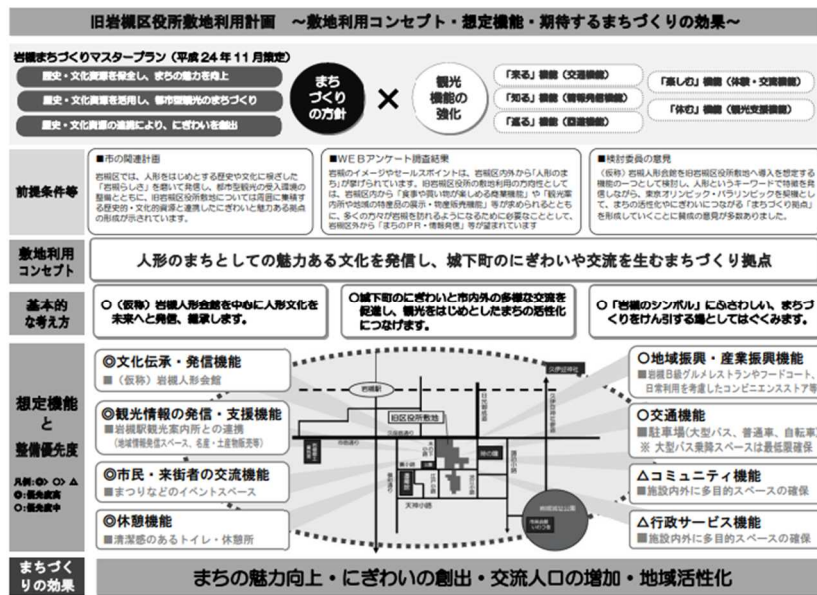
旧岩槻区役所敷地利用計画　～敷地利用コンセプト・想定機能・期待するまちづくりの効果～

岩槻まちづくりマスタープラン（平成24年11月策定）

歴史・文化資源を保全し、まちの魅力を向上

歴史・文化資源を活用し、都市型観光のまちづくり

歴史・文化資源の連携により、にぎわいを創出

まちづくりの方針

×

観光機能の強化

「来る」機能（交通機能）

「知る」機能（情報発信機能）

「巡る」機能（回遊機能）

「楽しむ」機能（体験・交流機能）

「休む」機能（観光支援機能）

前提条件等

■市の関連計画

岩槻区では、人形をはじめとする歴史や文化に根ざした「岩槻らしさ」を磨いて発信し、都市型観光の受入環境の整備とともに、旧岩槻区役所敷地については周辺に集積する歴史的・文化的資源と連携したにぎわいと魅力ある拠点の形成が示されています。

■WEBアンケート調査結果

岩槻のイメージやセールスポイントは、岩槻区内外から「人形のまち」が挙げられています。旧岩槻区役所の敷地利用の方向性としては、岩槻区内から「食事や買い物が楽しめる商業施設」や「観光案内所や地域の特産品の展示・物産販売機能」等が求められるとともに、多くの方々が岩槻を訪れるようになるために必要なこととして、岩槻区外から「まちのPR・情報発信」等が望まれています

■検討委員の意見

（仮称）岩槻人形会館を旧岩槻区役所敷地へ導入を想定する機能の一つとして検討し、人形というキーワードで特徴を見せながら、東京オリンピック・パラリンピックを視野として、まちの活性化やにぎわいにつながる「まちづくり拠点」を形成していくことに賛成の意見が多数ありました。

敷地利用コンセプト

人形のまちとしての魅力ある文化を発信し、城下町のにぎわいや交流を生むまちづくり拠点

基本的な考え方

○（仮称）岩槻人形会館を中心に人形文化を未来へと発信、継承します。

○城下町のにぎわいと市内外の多様な交流を促進し、観光をはじめとしたまちの活性化につなげます。

○「岩槻のシンボル」にふさわしい、まちづくりをけん引する場としてはぐくみます。

想定機能と整備優先度

凡例：◎＞○＞△
◎：優先度高
○：優先度中

◎文化伝承・発信機能
■（仮称）岩槻人形会館

◎観光情報の発信・支援機能
■岩槻駅観光案内所との連携
（地域情報発信スペース、名産・土産物販売等）

◎市民・来街者の交流機能
■まつりなどのイベントスペース

◎休憩機能
■清潔感のあるトイレ・休憩所

岩槻駅

旧区役所敷地

天神小路

久伊豆神社

時の鐘

岩槻城址公園

○地域振興・産業振興機能
■岩槻B級グルメレストランやフードコート、日常利用を考慮したコンビニエンスストア等

○交通機能
■駐車場（大型バス、普通車、自転車）
※ 大型バス乗降スペースは最低限確保

△コミュニティ機能
■施設内外に多目的スペースの確保

△行政サービス機能
■施設内外に多目的スペースの確保

まちづくりの効果

まちの魅力向上・にぎわいの創出・交流人口の増加・地域活性化